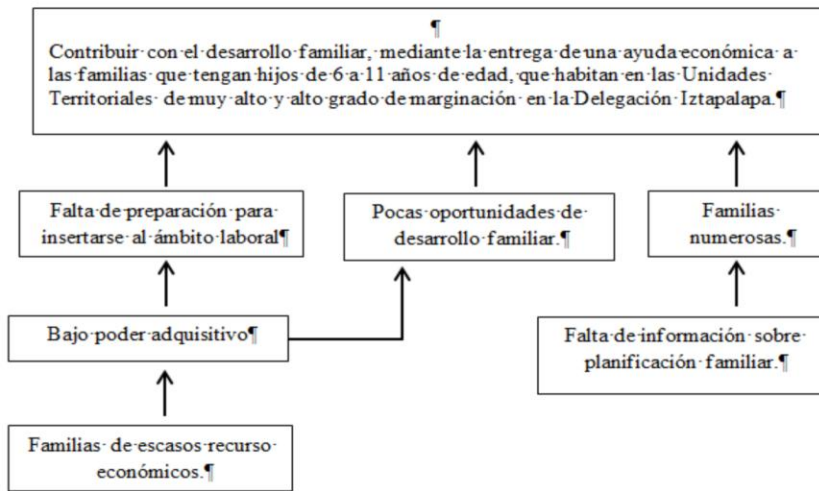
¶
Contribuir con el desarrollo familiar, mediante la entrega de una ayuda económica a las familias que tengan hijos de 6 a 11 años de edad, que habitan en las Unidades Territoriales de muy alto y alto grado de marginación en la Delegación Iztapalapa.¶

Falta de preparación para insertarse al ámbito laboral¶

Pocas oportunidades de desarrollo familiar.¶

Familias numerosas.¶

Bajo poder adquisitivo¶

Falta de información sobre planificación familiar.¶

Familias de escasos recurso económicos.¶